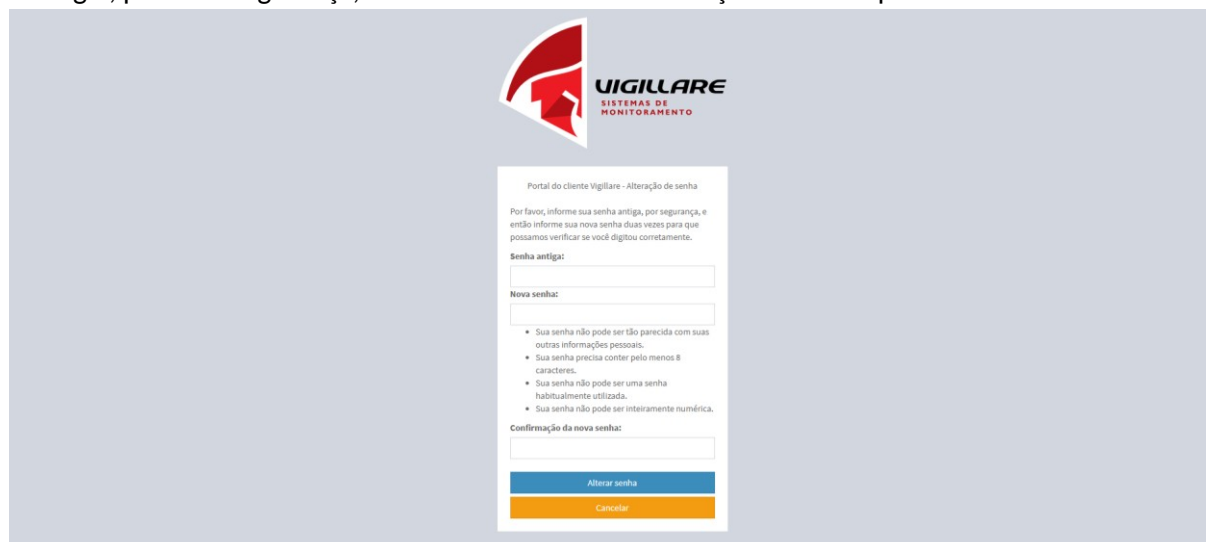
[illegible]

VIGILLARE
SISTEMAS DE MONITORAMENTO

Portal do cliente Vigillare - Alteração de senha

Por favor, informe sua senha antiga, por segurança, e então informe sua nova senha duas vezes para que possamos verificar se você digitou corretamente.

Senha antiga:

Nova senha:

- Sua senha não pode ser tão parecida com suas outras informações pessoais.
- Sua senha precisa conter pelo menos 8 caracteres.
- Sua senha não pode ser uma senha habitualmente utilizada.
- Sua senha não pode ser inteiramente numérica.

Confirmação da nova senha:

Alterar senha

Cancelar